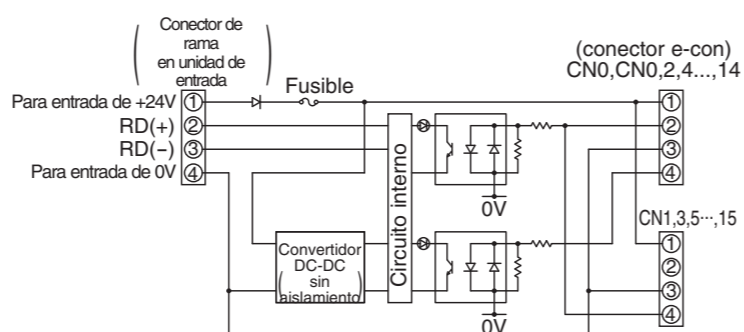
Conector de rama en unidad de entrada

Fusible

Para entrada de +24V ①
RD(+) ②
RD(−) ③
Para entrada de 0V ④

(conector e-con)
CN0,CN0,2,4...,14

①
②
③
④

Circuito interno

0V

CN1,3,5···,15

①
②
③
④

Convertidor DC-DC sin aislamiento

0V